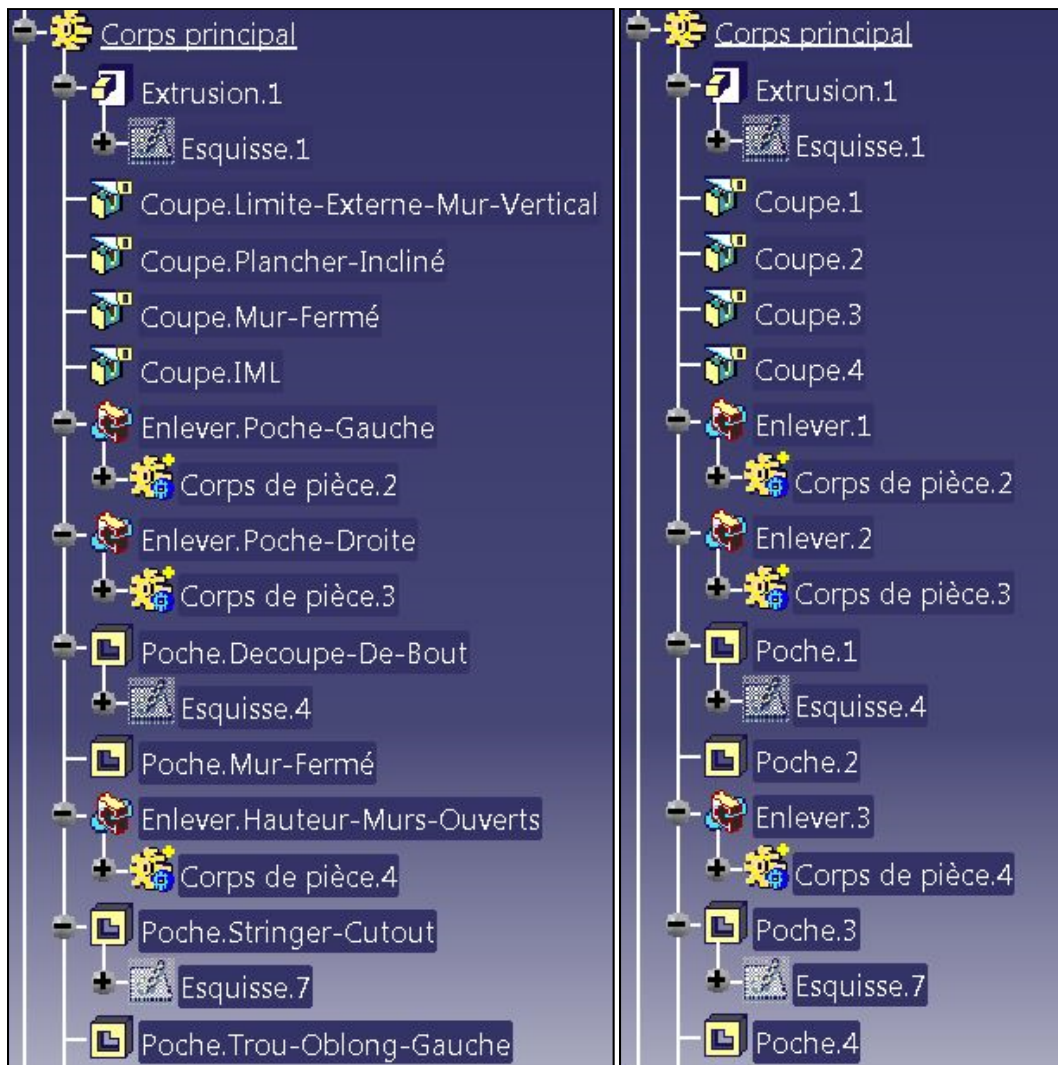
Corps principal
Extrusion.1
Esquisse.1
Coupe.Limite-Externe-Mur-Vertical
Coupe.Plancher-Incliné
Coupe.Mur-Fermé
Coupe.IML
Enlever.Poche-Gauche
Corps de pièce.2
Enlever.Poche-Droite
Corps de pièce.3
Poche.Decoupe-De-Bout
Esquisse.4
Poche.Mur-Fermé
Enlever.Hauteur-Murs-Ouverts
Corps de pièce.4
Poche.Stringer-Cutout
Esquisse.7
Poche.Trou-Oblong-Gauche

Corps principal
Extrusion.1
Esquisse.1
Coupe.1
Coupe.2
Coupe.3
Coupe.4
Enlever.1
Corps de pièce.2
Enlever.2
Corps de pièce.3
Poche.1
Esquisse.4
Poche.2
Enlever.3
Corps de pièce.4
Poche.3
Esquisse.7
Poche.4